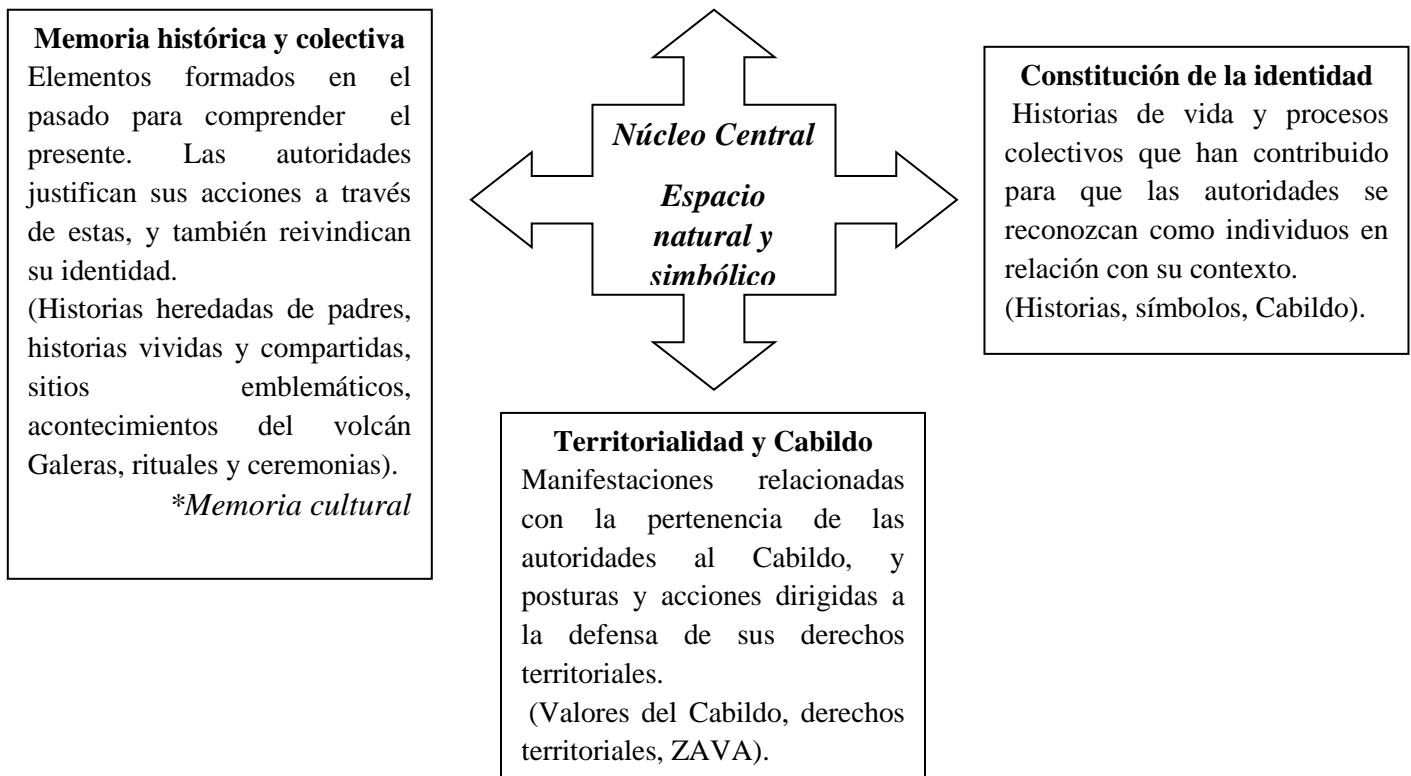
Memoria histórica y colectiva
Elementos formados en el pasado para comprender el presente. Las autoridades justifican sus acciones a través de estas, y también reivindican su identidad.
(Historias heredadas de padres, historias vividas y compartidas, sitios emblemáticos, acontecimientos del volcán Galeras, rituales y ceremonias).
*Memoria cultural

Núcleo Central

Espacio natural y simbólico

Constitución de la identidad
Historias de vida y procesos colectivos que han contribuido para que las autoridades se reconozcan como individuos en relación con su contexto.
(Historias, símbolos, Cabildo).

Territorialidad y Cabildo
Manifestaciones relacionadas con la pertenencia de las autoridades al Cabildo, y posturas y acciones dirigidas a la defensa de sus derechos territoriales.
(Valores del Cabildo, derechos territoriales, ZAVA).